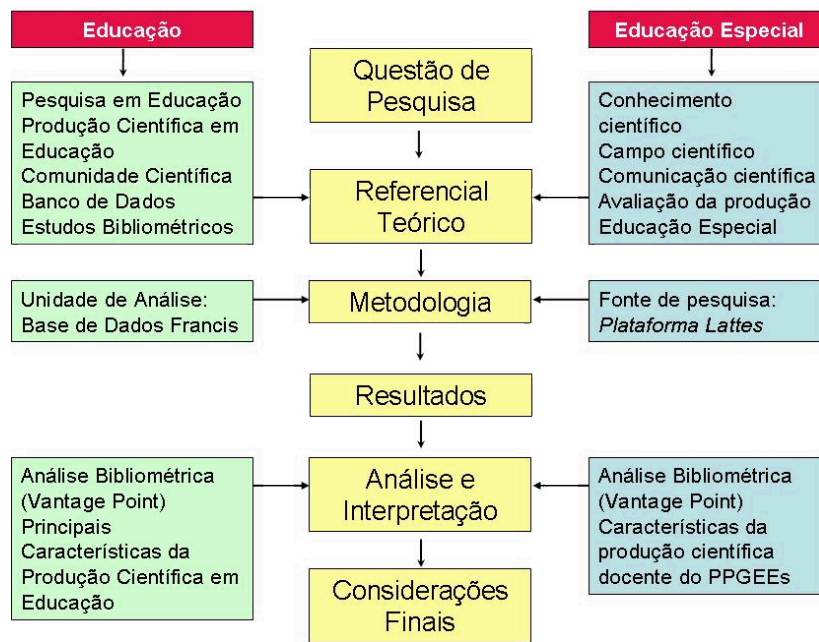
Educação

Pesquisa em Educação
Produção Científica em Educação
Comunidade Científica
Banco de Dados
Estudos Bibliométricos

Unidade de Análise:
Base de Dados Francis

Análise Bibliométrica
(Vantage Point)
Principais
Características da
Produção Científica em
Educação

Questão de Pesquisa

Referencial Teórico

Metodologia

Resultados

Análise e Interpretação

Considerações Finais

Educação Especial

Conhecimento científico
Campo científico
Comunicação científica
Avaliação da produção
Educação Especial

Fonte de pesquisa:
Plataforma Lattes

Análise Bibliométrica
(Vantage Point)
Características da
produção científica
docente do PPGEEs